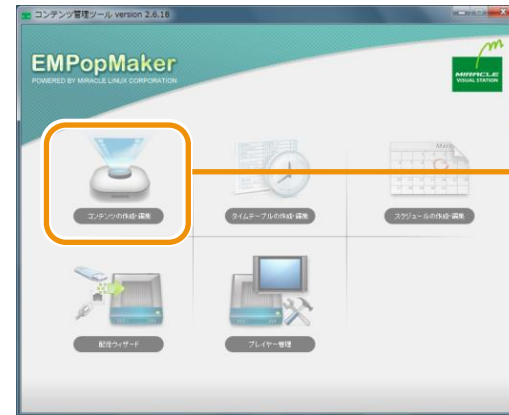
コンテンツ管理ツール version 2.6.18

EMPopMaker
POWERED BY MIRACLE LINUX CORPORATION

MIRACLE VISUAL STATION

コンテンツの作成・編集

タイムテーブルの作成・編集

スケジュールの作成・編集

配信ウィザード

プレイヤー管理